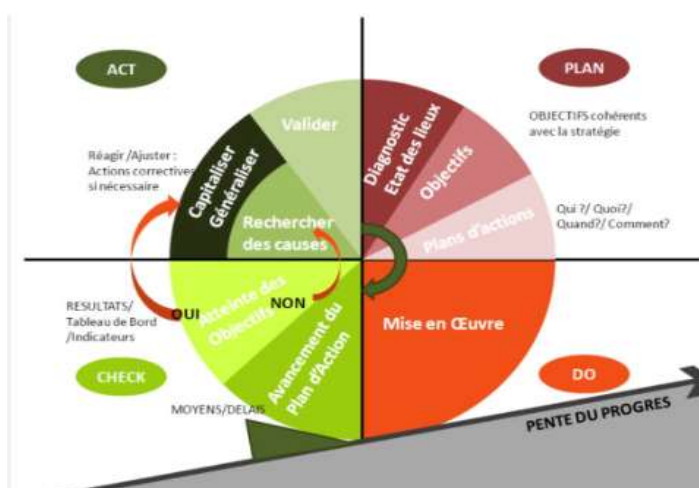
ACT

PLAN

OBJECTIFS cohérents avec la stratégie

Réagir /Ajuster : Actions correctives si nécessaire

Valider

Capitaliser Généraliser

Rechercher des causes

Diagnostic Etat des lieux

Objectifs

Plans d'actions

Qui ?/ Quoi?/ Quand?/ Comment?

RESULTATS/ Tableau de Bord /Indicateurs

OUI

NON

Atteinte des Objectifs

Avancement du Plan d'Action

Mise en Œuvre

CHECK

DO

MOYENS/DELAIS

PENTE DU PROGRES